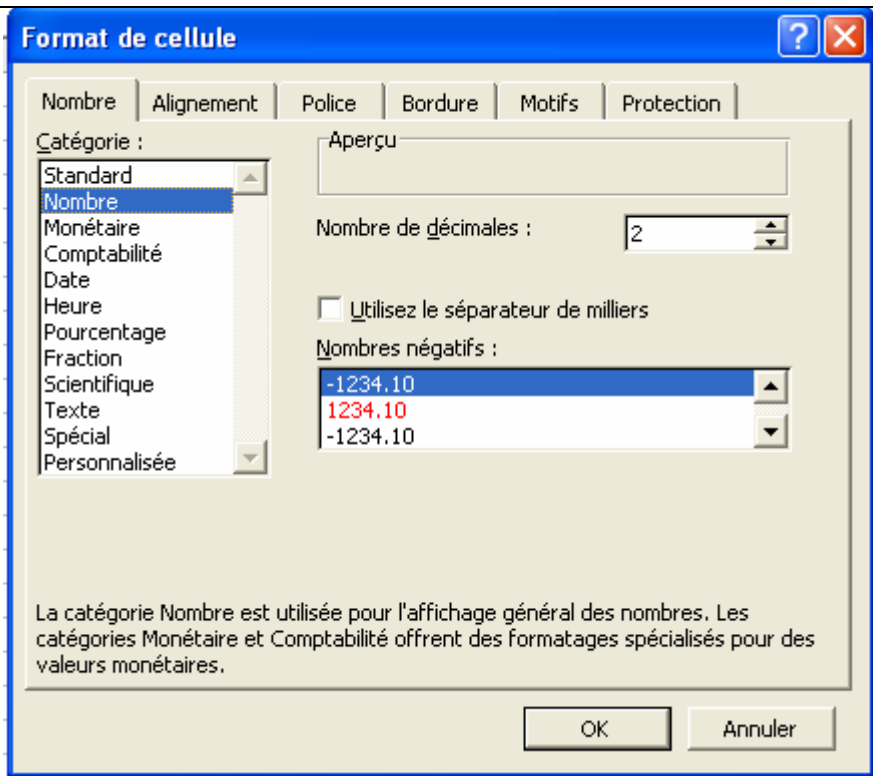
Format de cellule

Nombre | Alignement | Police | Bordure | Motifs | Protection

Catégorie :
Standard
Nombre
Monétaire
Comptabilité
Date
Heure
Pourcentage
Fraction
Scientifique
Texte
Spécial
Personnalisée

Aperçu

Nombre de décimales : 2

Utilisez le séparateur de milliers

Nombres négatifs :
-1234.10
1234.10
-1234.10

La catégorie Nombre est utilisée pour l'affichage général des nombres. Les catégories Monétaire et Comptabilité offrent des formatages spécialisés pour des valeurs monétaires.

OK
Annuler